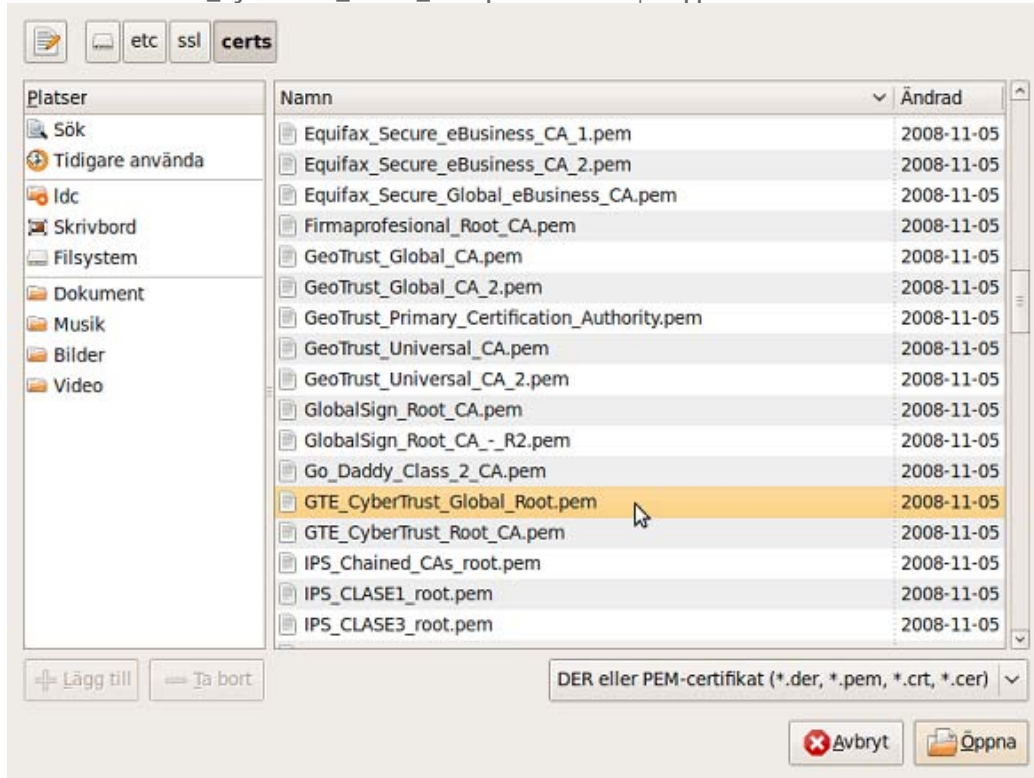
etc ssl certs

| Platser |
|---|
| Sök |
| Tidigare använda |
| ldc |
| Skrivbord |
| Filsystem |
| Dokument |
| Musik |
| Bilder |
| Video |

| Namn | Ändrad |
|---|---|
| Equifax_Secure_eBusiness_CA_1.pem | 2008-11-05 |
| Equifax_Secure_eBusiness_CA_2.pem | 2008-11-05 |
| Equifax_Secure_Global_eBusiness_CA.pem | 2008-11-05 |
| Firmaprofesional_Root_CA.pem | 2008-11-05 |
| GeoTrust_Global_CA.pem | 2008-11-05 |
| GeoTrust_Global_CA_2.pem | 2008-11-05 |
| GeoTrust_Primary_Certification_Authority.pem | 2008-11-05 |
| GeoTrust_Universal_CA.pem | 2008-11-05 |
| GeoTrust_Universal_CA_2.pem | 2008-11-05 |
| GlobalSign_Root_CA.pem | 2008-11-05 |
| GlobalSign_Root_CA_-_R2.pem | 2008-11-05 |
| Go_Daddy_Class_2_CA.pem | 2008-11-05 |
| GTE_CyberTrust_Global_Root.pem | 2008-11-05 |
| GTE_CyberTrust_Root_CA.pem | 2008-11-05 |
| IPS_Chained_CAs_root.pem | 2008-11-05 |
| IPS_CLASE1_root.pem | 2008-11-05 |
| IPS_CLASE3_root.pem | 2008-11-05 |

Lägg till
Ta bort
DER eller PEM-certifikat (*.der, *.pem, *.crt, *.cer)
Avbryt
Öppna